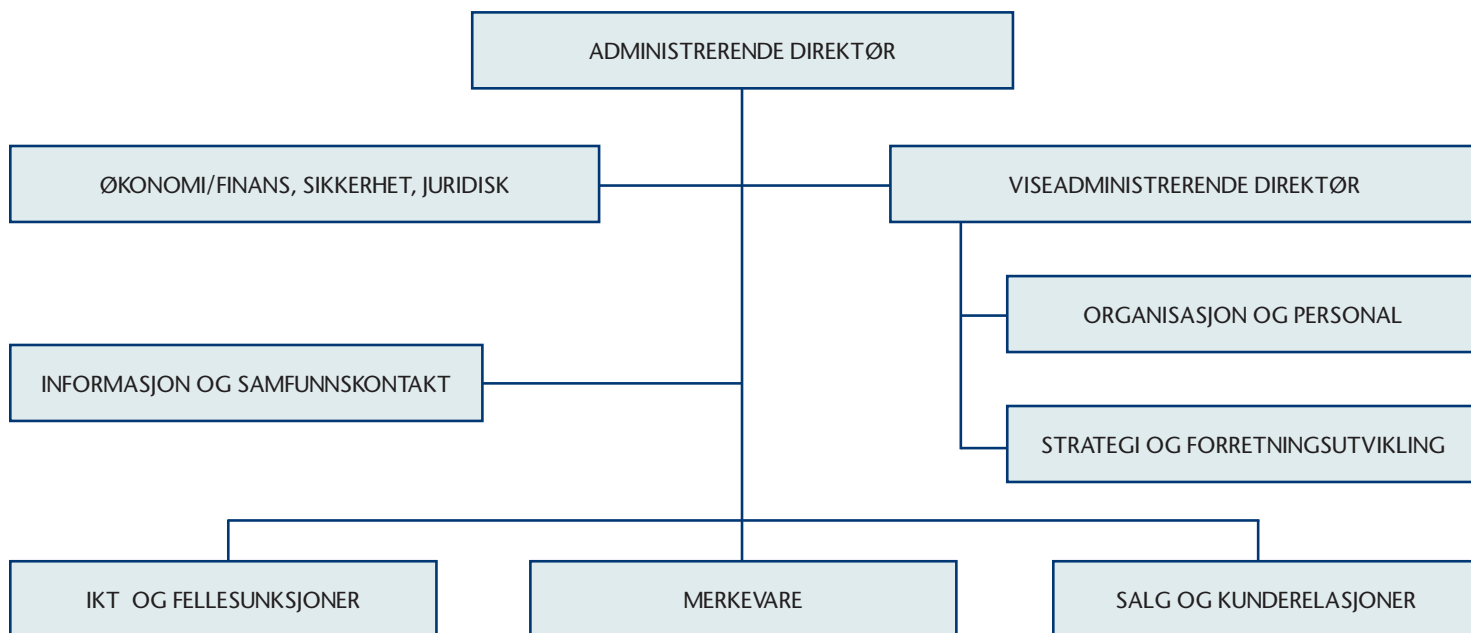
ADMINISTRERENDE DIREKTØR

ØKONOMI/FINANS, SIKKERHET, JURIDISK

VISEADMINISTRERENDE DIREKTØR

ORGANISASJON OG PERSONAL

INFORMASJON OG SAMFUNNSKONTAKT

STRATEGI OG FORRETNINGSUTVIKLING

IKT OG FELLESUNKSJONER

MERKEVARE

SALG OG KUNDERELASJONER